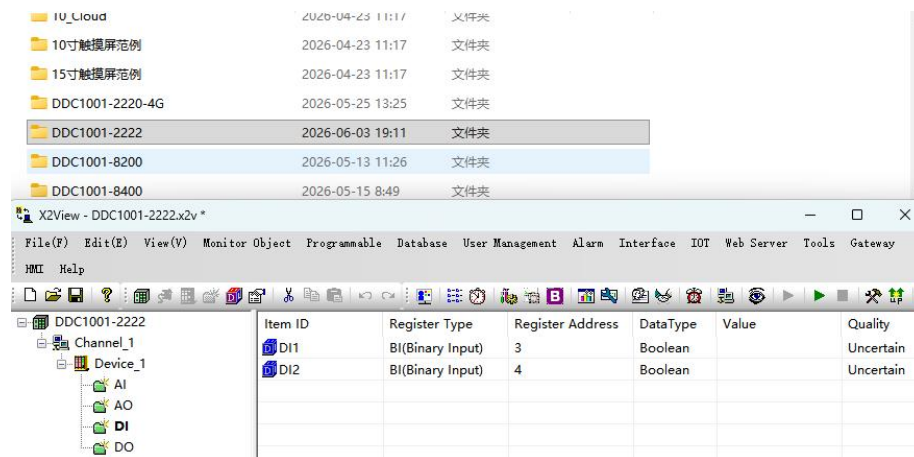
10_Cloud 2026-04-23 11:17 文件夹
10寸触摸屏范例 2026-04-23 11:17 文件夹
15寸触摸屏范例 2026-04-23 11:17 文件夹
DDC1001-2220-4G 2026-05-25 13:25 文件夹
DDC1001-2222 2026-06-03 19:11 文件夹
DDC1001-8200 2026-05-13 11:26 文件夹
DDC1001-8400 2026-05-15 8:49 文件夹

X2View - DDC1001-2222.x2v *

File(F) Edit(E) View(V) Monitor Object Programmable Database User Management Alarm Interface IOT Web Server Tools Gateway HMI Help

DDC1001-2222
Channel_1
Device_1
AI
AO
DI
DO

| Item ID | Register Type | Register Address | DataType | Value | Quality |
|---|---|---|---|---|---|
| DI1 | BI(Binary Input) | 3 | Boolean | | Uncertain |
| DI2 | BI(Binary Input) | 4 | Boolean | | Uncertain |